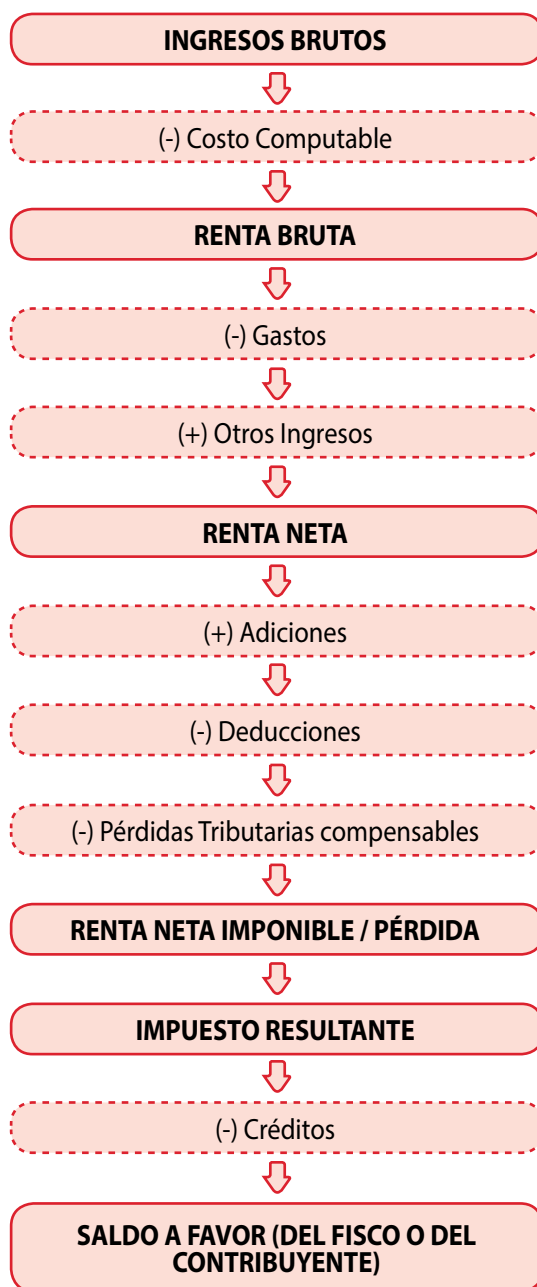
INGRESOS BRUTOS

(-) Costo Computable

RENTA BRUTA

(-) Gastos

(+) Otros Ingresos

RENTA NETA

(+) Adiciones

(-) Deducciones

(-) Pérdidas Tributarias compensables

RENTA NETA IMPONIBLE / PÉRDIDA

IMPUESTO RESULTANTE

(-) Créditos

SALDO A FAVOR (DEL FISCO O DEL CONTRIBUYENTE)